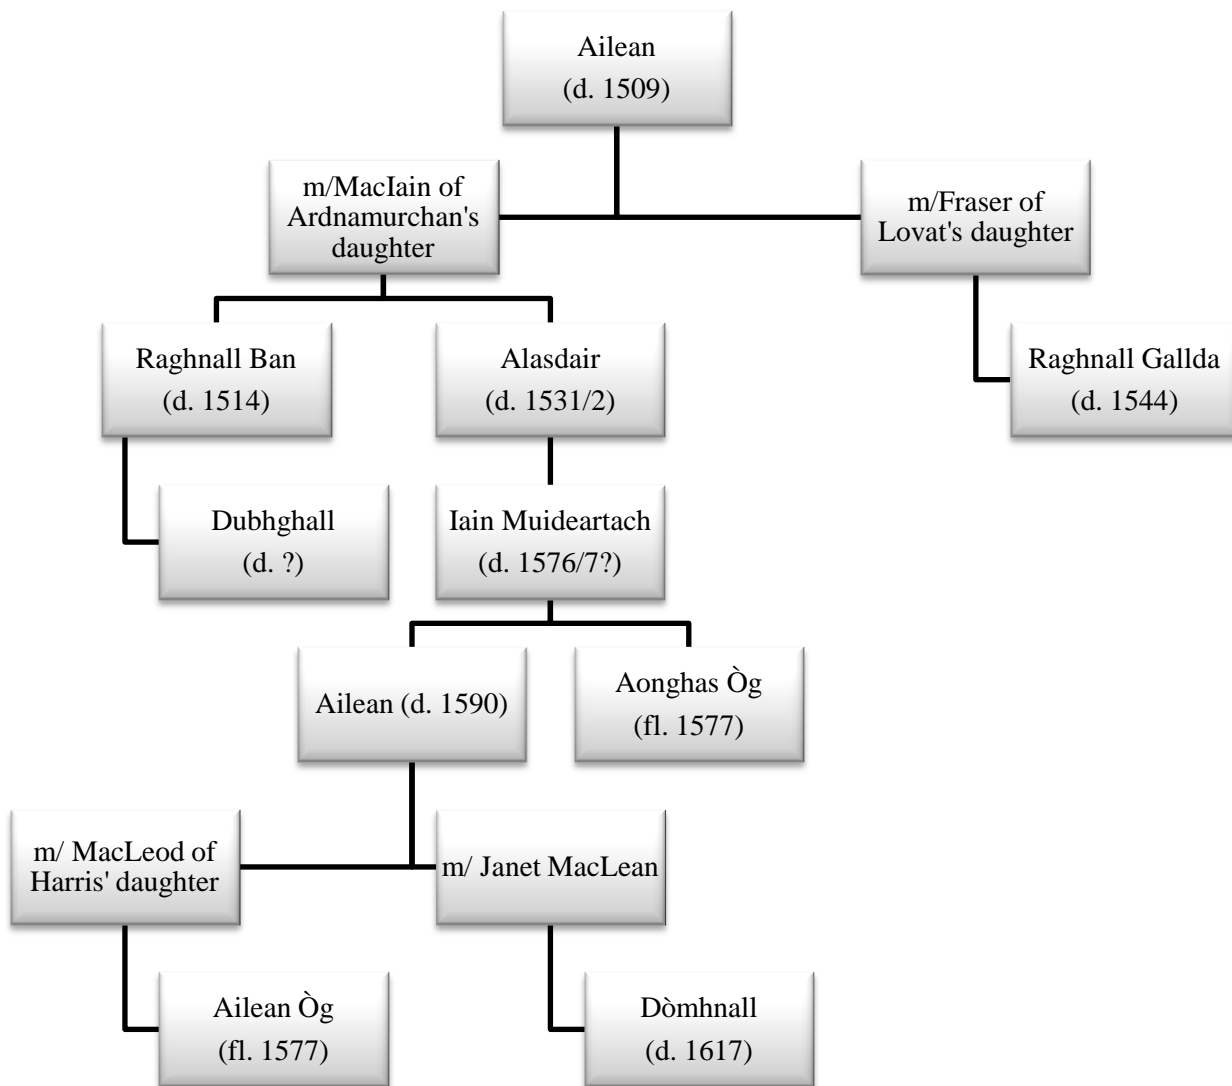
Ailean
(d. 1509)

m/MacIain of Ardnamurchan's daughter

m/Fraser of Lovat's daughter

Raghnall Ban
(d. 1514)

Alasdair
(d. 1531/2)

Raghnall Gallda
(d. 1544)

Dubhghall
(d. ?)

Iain Muideartach
(d. 1576/7?)

Ailean (d. 1590)

Aonghas Òg
(fl. 1577)

m/ MacLeod of Harris' daughter

m/ Janet MacLean

Ailean Òg
(fl. 1577)

Dòmhnall
(d. 1617)